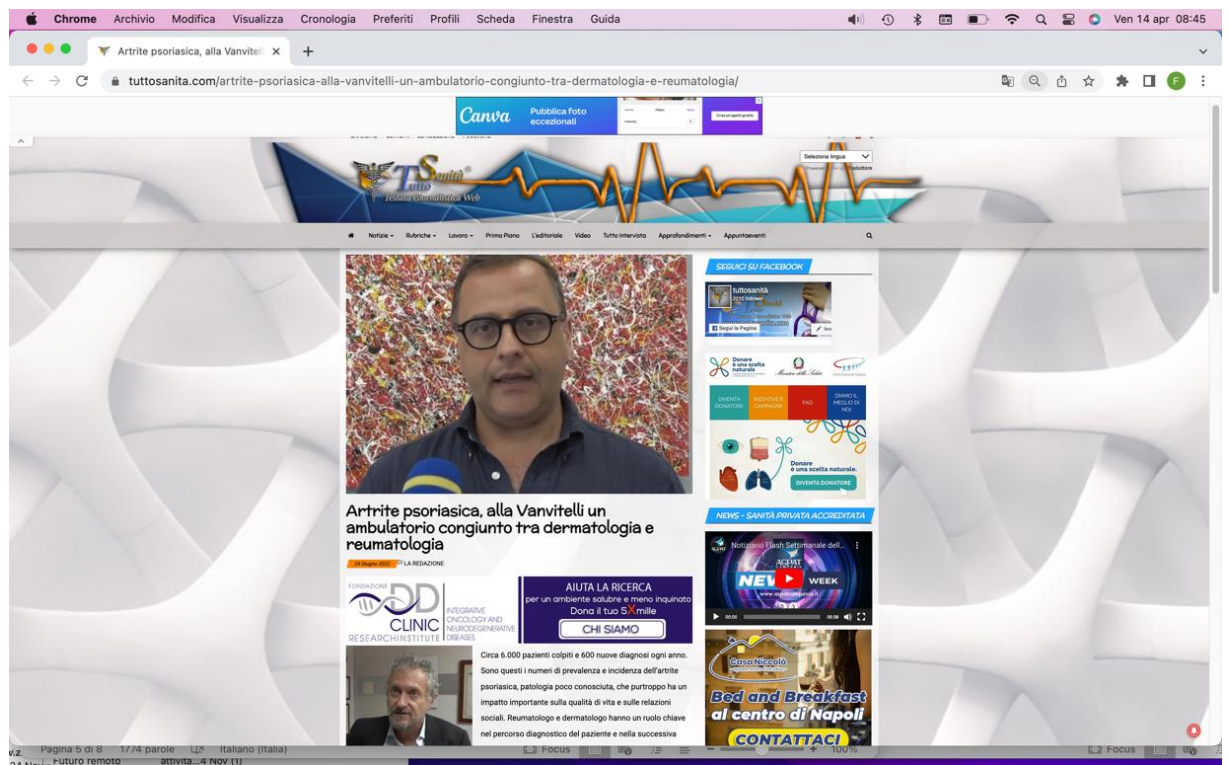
Chrome Archivio Modifica Visualizza Cronologia Preferiti Profili Scheda Finestra Guida

Ven 14 apr 08:45

Artrite psoriasica, alla Vanvitell ×

tuttosanita.com/artrite-psoriasica-alla-vanvitelli-un-ambulatorio-congiunto-tra-dermatologia-e-reumatologia/

Canva Pubblica foto eccezionali

Seleziona lingua

Tutto Sanità Testata Giornalistica Web

Notizie Rubriche Lavoro Primo Piano L'editoriale Video Tutto Intervista Approfondimenti Appuntaeventi

SEGUICI SU FACEBOOK

tuttosanità

Segui la Pagina

Donare è una scelta naturale

DIVENTA DONATORE INIZIATIVE E CAMPAGNE FAQ DIAMO IL MEGLIO DI NOI

Donare è una scelta naturale.

DIVENTA DONATORE

Artrite psoriasica, alla Vanvitelli un ambulatorio congiunto tra dermatologia e reumatologia

24 Giugno 2022 LA REDAZIONE

FONDAZIONE DD CLINIC RESEARCHINSTITUTE INTEGRATIVE ONCOLOGY AND NEURODEGENERATIVE DISEASES

AIUTA LA RICERCA per un ambiente salubre e meno inquinato Dona il tuo 5Xmille

CHI SIAMO

NEWS - SANITÀ PRIVATA ACCREDITATA

Notiziario Flash Settimanale dell...

NEWS WEEK

Circa 6.000 pazienti colpiti e 600 nuove diagnosi ogni anno. Sono questi i numeri di prevalenza e incidenza dell'artrite psoriasica, patologia poco conosciuta, che purtroppo ha un impatto importante sulla qualità di vita e sulle relazioni sociali. Reumatologo e dermatologo hanno un ruolo chiave nel percorso diagnostico del paziente e nella successiva

Casa Niccolò

Bed and Breakfast al centro di Napoli

CONTATTACI

Pagina 5 di 8 1774 parole Italiano (Italia) Focus 100% Focus

Futuro remoto attività...4 Nov (1)